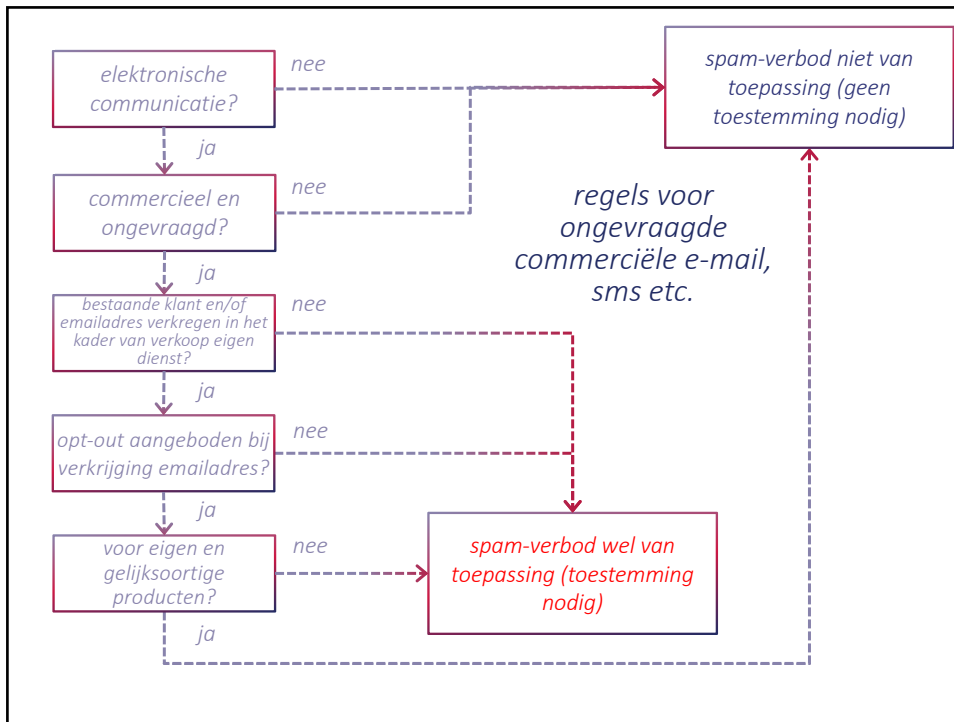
elektronische communicatie?

nee

spam-verbod niet van toepassing (geen toestemming nodig)

ja

commercieel en ongevraagd?

nee

regels voor ongevraagde commerciële e-mail, sms etc.

ja

bestaande klant en/of emailadres verkregen in het kader van verkoop eigen dienst?

nee

ja

opt-out aangeboden bij verkrijging emailadres?

nee

ja

voor eigen en gelijksoortige producten?

nee

spam-verbod wel van toepassing (toestemming nodig)

ja